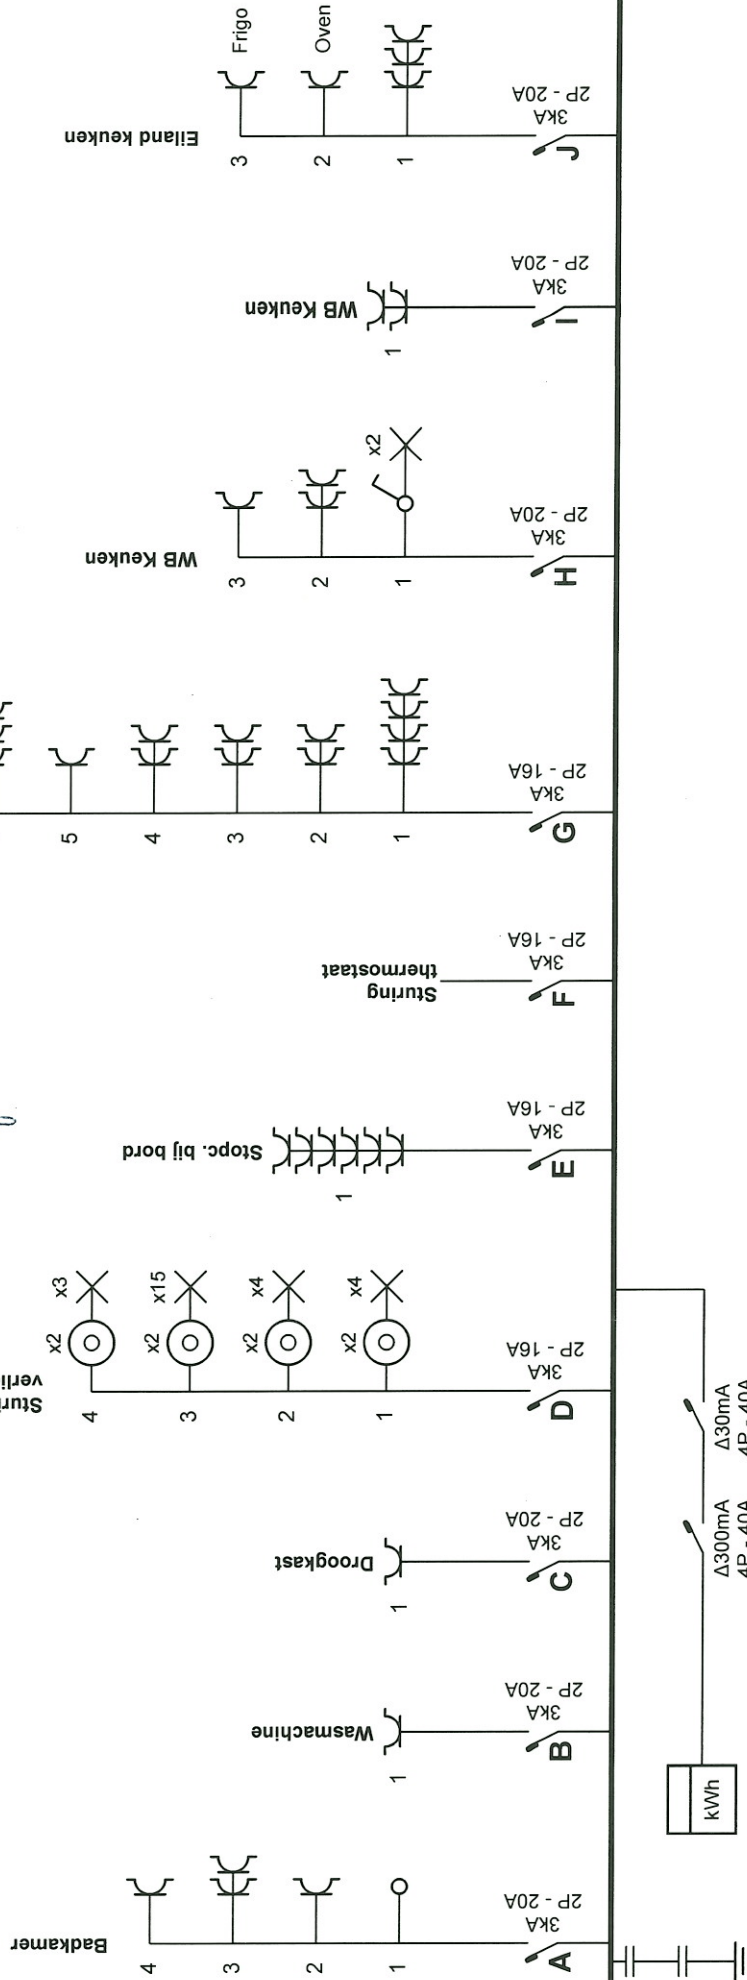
Badkamer
4
3
2
1
A
3KA
2P - 20A
Wasmachine
1
B
3KA
2P - 20A
Droogkast
1
C
3KA
2P - 20A
Sturi
verli
4
3
2
1
x2
x3
x2
x15
x2
x4
x2
x4
D
3KA
2P - 16A
Stopc. bij bord
1
E
3KA
2P - 16A
Sturing
thermostaat
F
3KA
2P - 16A
5
4
3
2
1
G
3KA
2P - 16A
WB Keuken
3
2
1
x2
H
3KA
2P - 20A
WB Keuken
1
I
3KA
2P - 20A
Eiland keuken
3
2
1
Frigo
Oven
J
3KA
2P - 20A
kWh
Δ300mA
4P - 40A
Δ30mA
4P - 40A